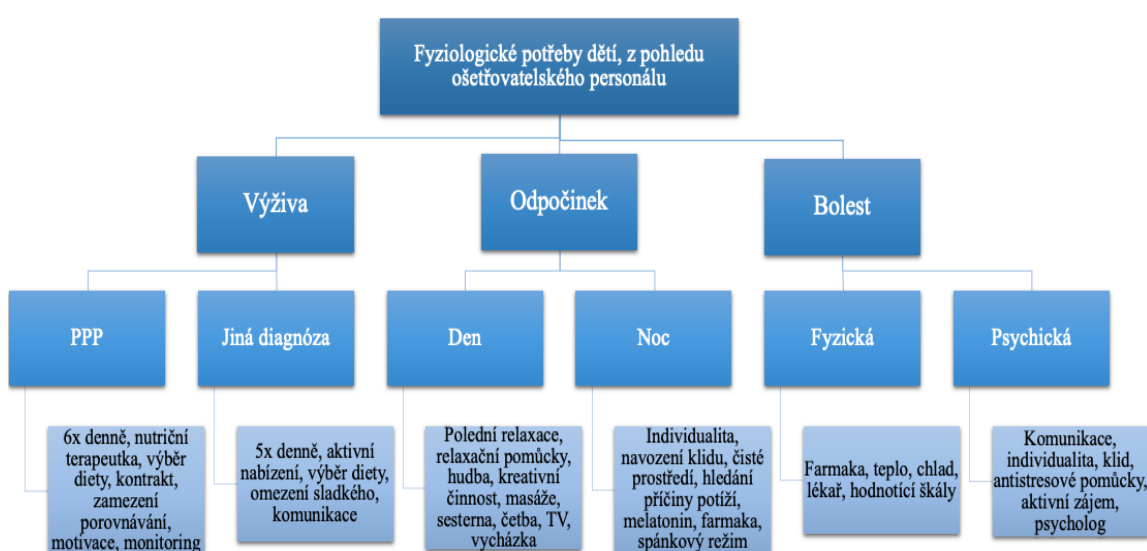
Fyziologické potřeby dětí, z pohledu ošetřovatelského personálu

Výživa

Odpočinek

Bolest

PPP

Jiná diagnóza

Den

Noc

Fyzická

Psychická

6x denně, nutriční terapeutka, výběr diety, kontrakt, zamezení porovnávání, motivace, monitoring

5x denně, aktivní nabízení, výběr diety, omezení sladkého, komunikace

Polední relaxace, relaxační pomůcky, hudba, kreativní činnost, masáže, sesterna, četba, TV, vycházka

Individualita, navození klidu, čisté prostředí, hledání příčiny potíží, melatonin, farmaka, spánkový režim

Farmaka, teplo, chlad, lékař, hodnotící škály

Komunikace, individualita, klid, antistresové pomůcky, aktivní zájem, psycholog